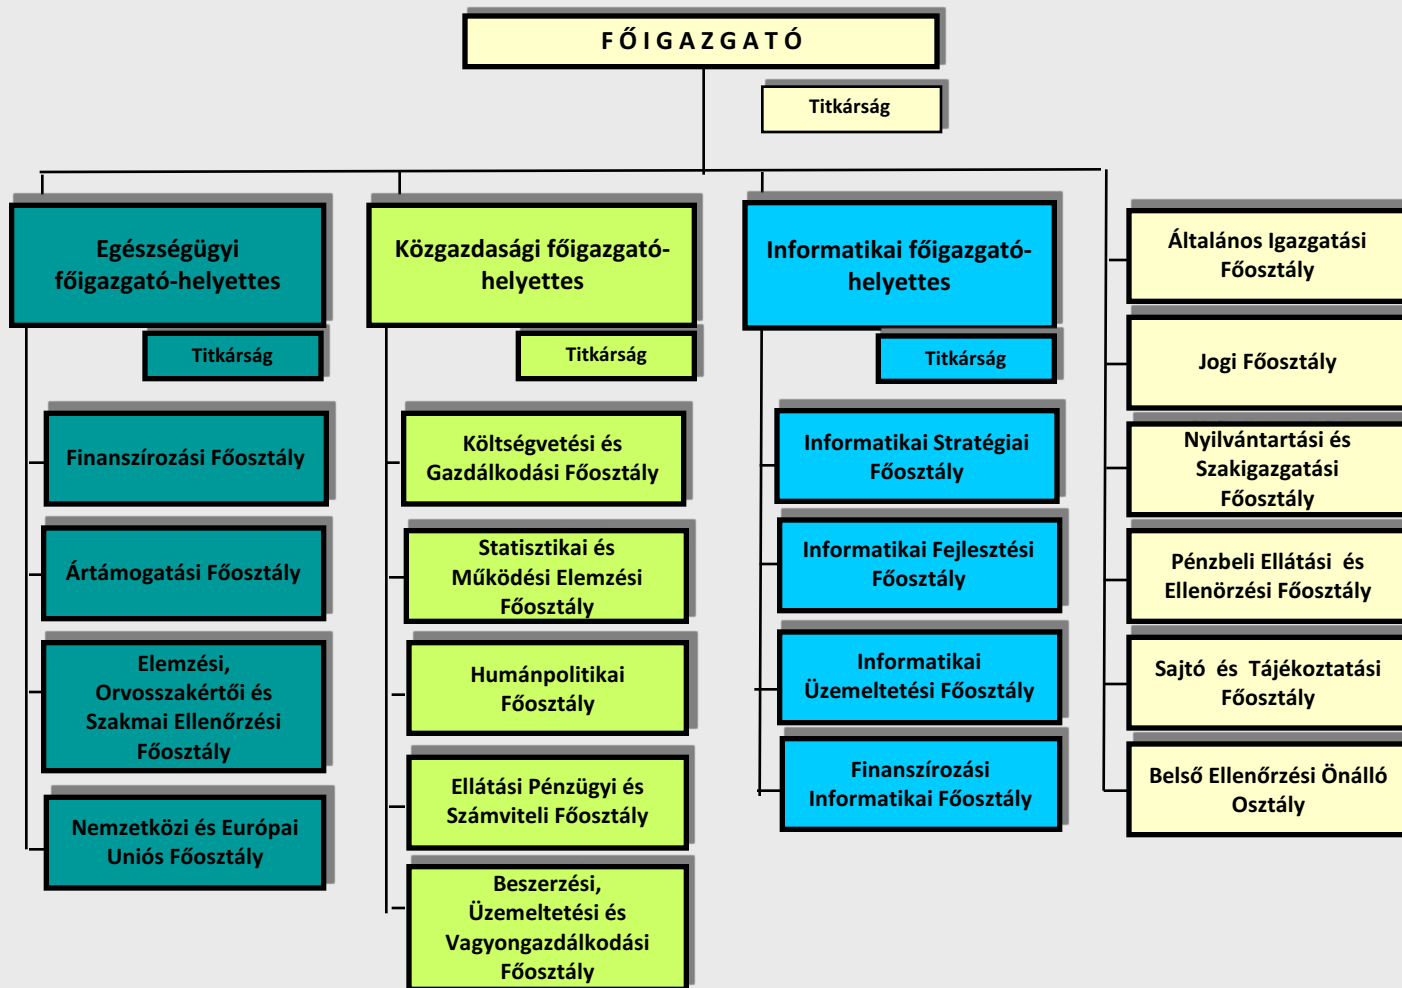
F Ő I G A Z G A T Ó

Titkárság

Egészségügyi főigazgató-helyettes

Titkárság

Finanszírozási Főosztály

Ártámogatási Főosztály

Elemzési, Orvosszakértői és Szakmai Ellenőrzési Főosztály

Nemzetközi és Európai Uniós Főosztály

Közgazdasági főigazgató-helyettes

Titkárság

Költségvetési és Gazdálkodási Főosztály

Statisztikai és Működési Elemzési Főosztály

Humánpolitikai Főosztály

Ellátási Pénzügyi és Számviteli Főosztály

Beszerzési, Üzemeltetési és Vagyongazdálkodási Főosztály

Informatikai főigazgató-helyettes

Titkárság

Informatikai Stratégiai Főosztály

Informatikai Fejlesztési Főosztály

Informatikai Üzemeltetési Főosztály

Finanszírozási Informatikai Főosztály

Általános Igazgatási Főosztály

Jogi Főosztály

Nyilvántartási és Szakigazgatási Főosztály

Pénzbeli Ellátási és Ellenőrzési Főosztály

Sajtó és Tájékoztatási Főosztály

Belső Ellenőrzési Önálló Osztály